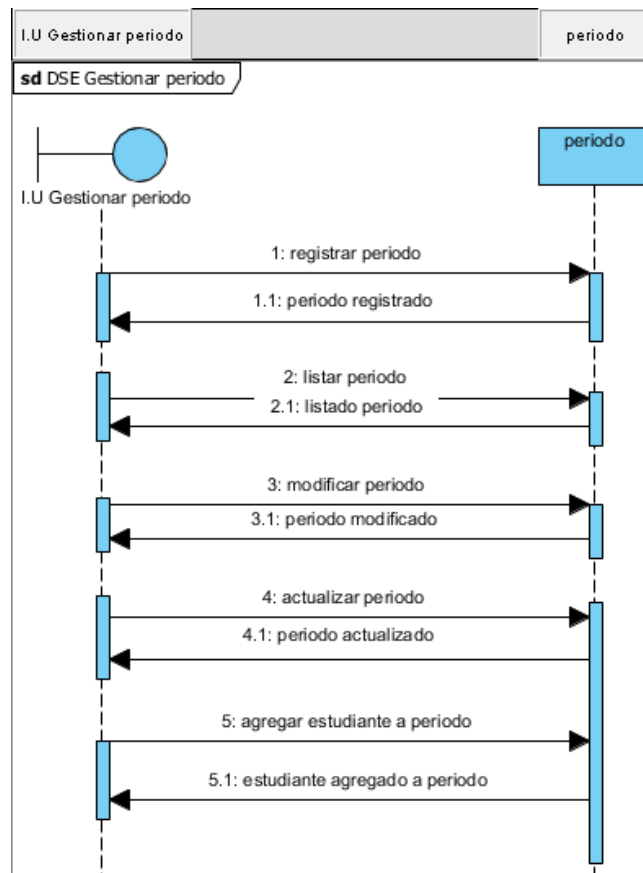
I.U Gestionar periodo

periodo

sd DSE Gestionar periodo

I.U Gestionar periodo

periodo

1: registrar periodo

1.1: periodo registrado

2: listar periodo

2.1: listado periodo

3: modificar periodo

3.1: periodo modificado

4: actualizar periodo

4.1: periodo actualizado

5: agregar estudiante a periodo

5.1: estudiante agregado a periodo